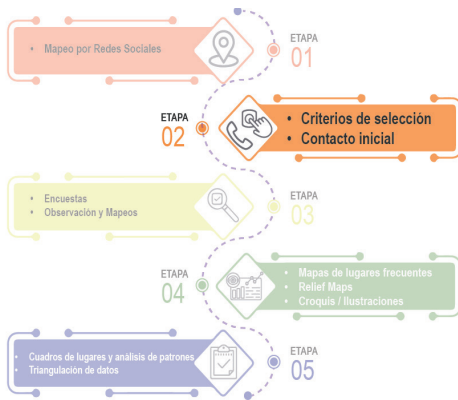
• Mapeo por Redes Sociales

ETAPA
01

ETAPA
02

• Criterios de selección
• Contacto inicial

• Encuestas
• Observación y Mapeos

ETAPA
03

ETAPA
04

• Mapas de lugares frecuentes
• Relief Maps
• Croquis / Ilustraciones

• Cuadros de lugares y análisis de patrones
• Triangulación de datos

ETAPA
05